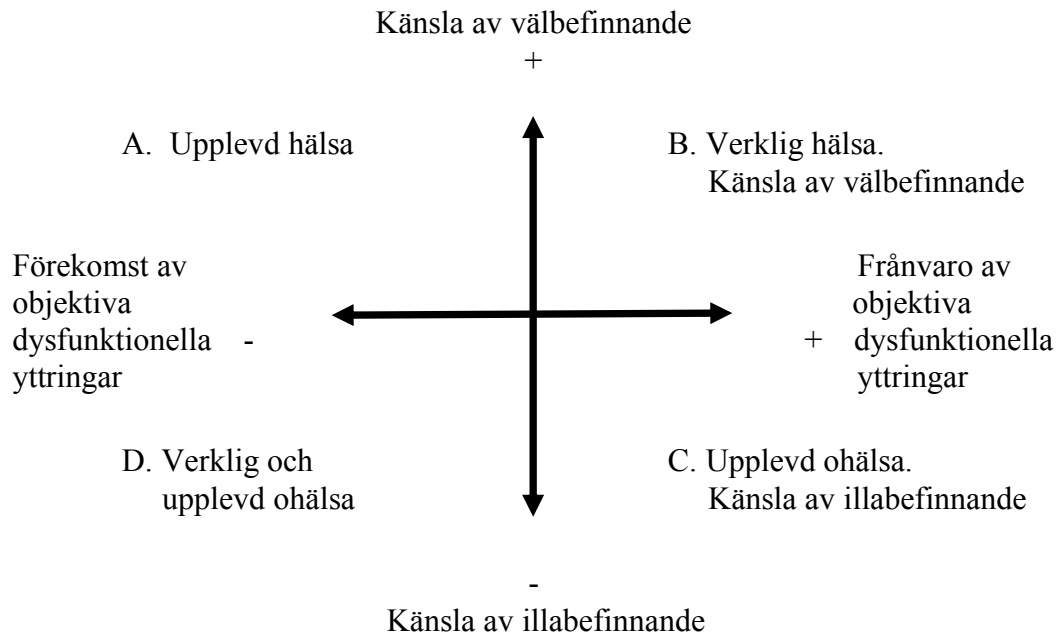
Känsla av välbefinnande
+

A. Upplevd hälsa

B. Verklig hälsa.
Känsla av välbefinnande

Förekomst av
objektiva
dysfunktionella -
yttringar

Frånvaro av
objektiva
+ dysfunktionella
yttringar

D. Verklig och
upplevd ohälsa

C. Upplevd ohälsa.
Känsla av illabefinnande

-
Känsla av illabefinnande